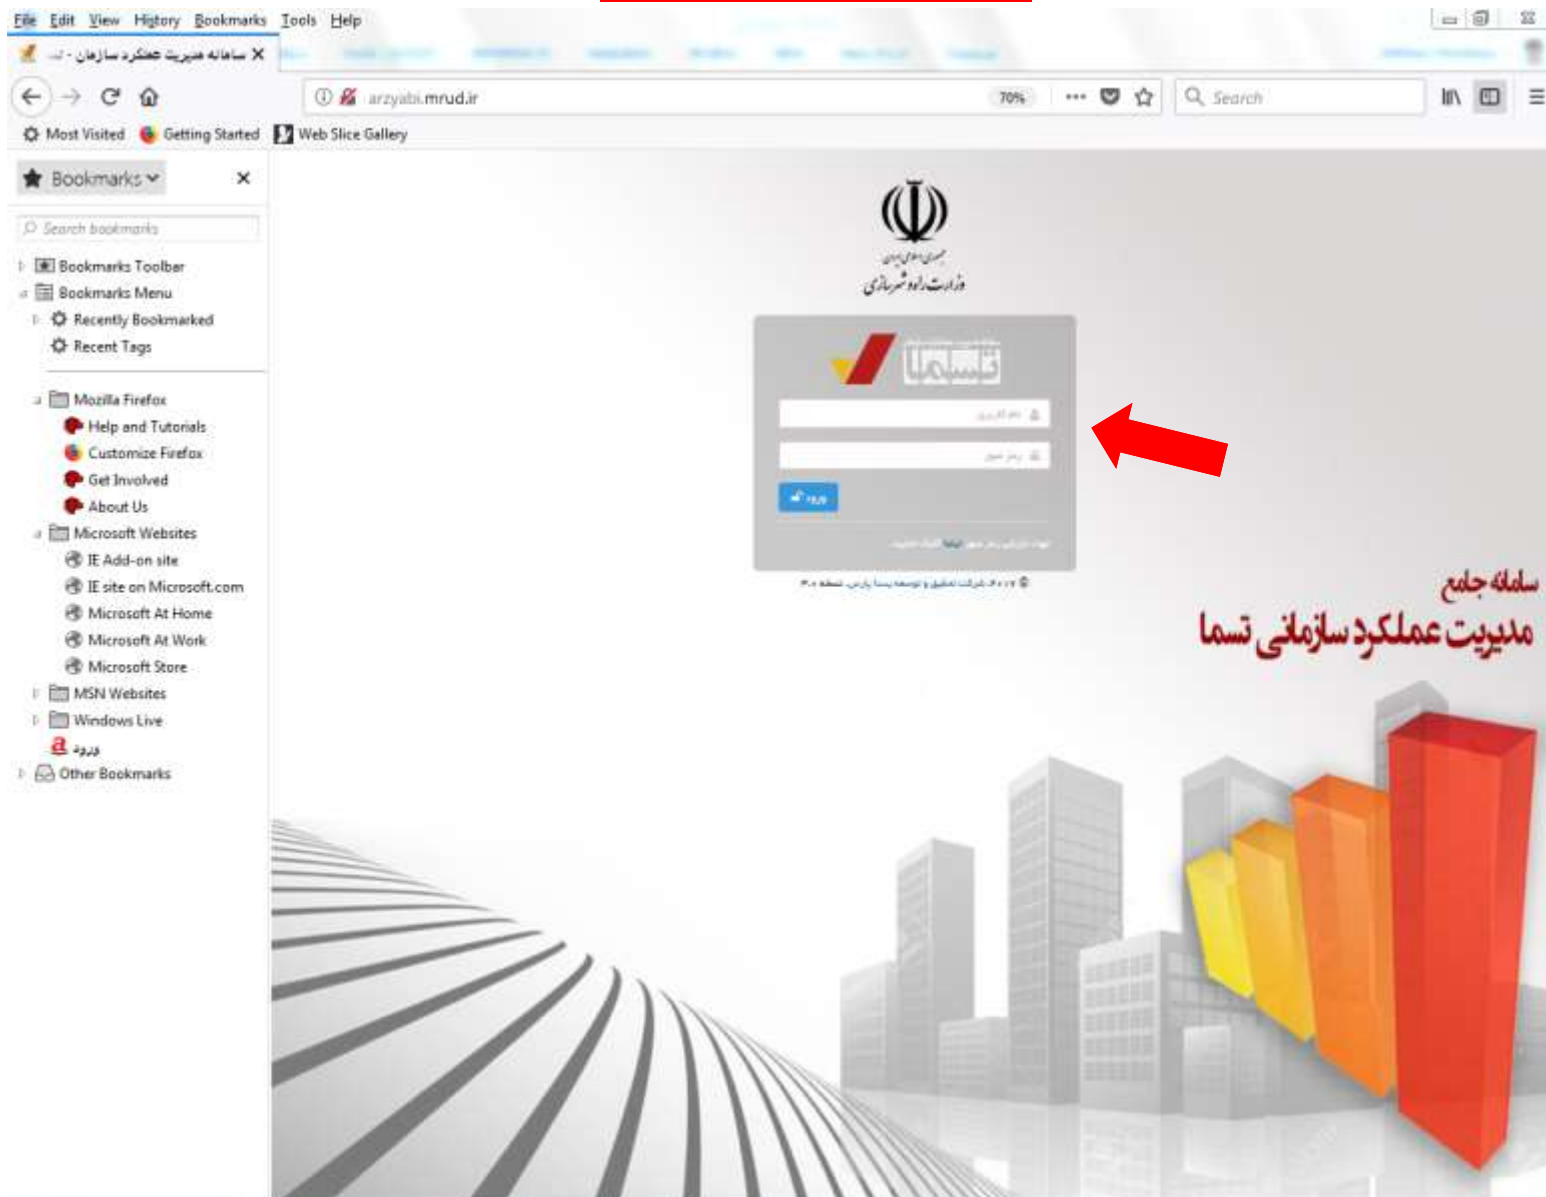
File Edit View History Bookmarks Tools Help

سامانه مدیریت عملکرد سازمان - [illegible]

arzyabi.mrud.ir 70% Search

Most Visited Getting Started Web Slice Gallery

Bookmarks

Search bookmarks

Bookmarks Toolbar
Bookmarks Menu
Recently Bookmarked
Recent Tags
Mozilla Firefox
Help and Tutorials
Customize Firefox
Get Involved
About Us
Microsoft Websites
IE Add-on site
IE site on Microsoft.com
Microsoft At Home
Microsoft At Work
Microsoft Store
MSN Websites
Windows Live
ورود
Other Bookmarks

جمهوری اسلامی ایران
وزارت راه و شهرسازی

تسما

نام کاربری
رمز عبور
ورود

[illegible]

© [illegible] شرکت تحقیق و توسعه پیسا پارس، نسخه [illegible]

سامانه جامع
مدیریت عملکرد سازمانی تسما